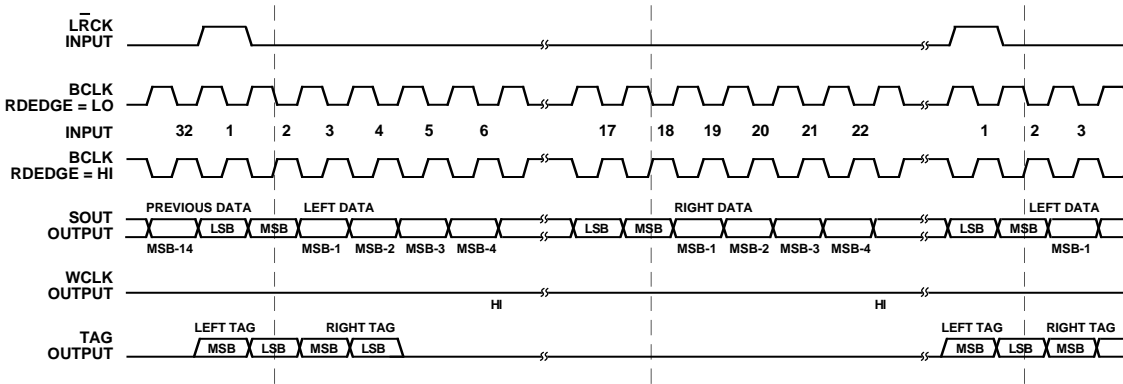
$\mathrm{L\overline{R}CK}$
INPUT

BCLK
RDEDGE = LO

INPUT 32 1 2 3 4 5 6 17 18 19 20 21 22 1 2 3

BCLK
RDEDGE = HI

SOUT
OUTPUT

PREVIOUS DATA
MSB-14 LSB MSB
LEFT DATA
MSB-1 MSB-2 MSB-3 MSB-4
LSB MSB
RIGHT DATA
MSB-1 MSB-2 MSB-3 MSB-4
LSB MSB
LEFT DATA
MSB-1

WCLK
OUTPUT
HI HI

TAG
OUTPUT

LEFT TAG
MSB LSB
RIGHT TAG
MSB LSB
LEFT TAG
MSB LSB
RIGHT TAG
MSB